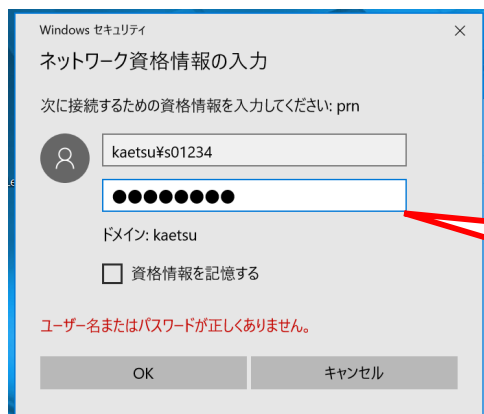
Windows セキュリティ
×

ネットワーク資格情報の入力

次に接続するための資格情報を入力してください: prn

kaetsu¥s01234

●●●●●●●●

ドメイン: kaetsu

資格情報を記憶する

ユーザー名またはパスワードが正しくありません。

OK
キャンセル